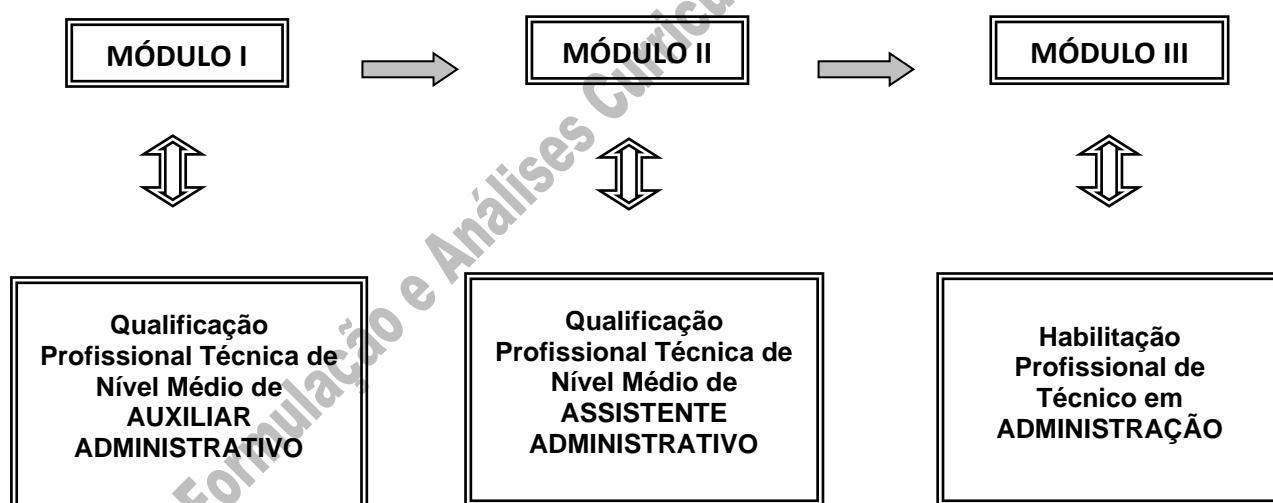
MÓDULO I

MÓDULO II

MÓDULO III

Qualificação Profissional Técnica de Nível Médio de AUXILIAR ADMINISTRATIVO

Qualificação Profissional Técnica de Nível Médio de ASSISTENTE ADMINISTRATIVO

Habilitação Profissional de Técnico em ADMINISTRAÇÃO

Formulação e Análises Curricu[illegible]